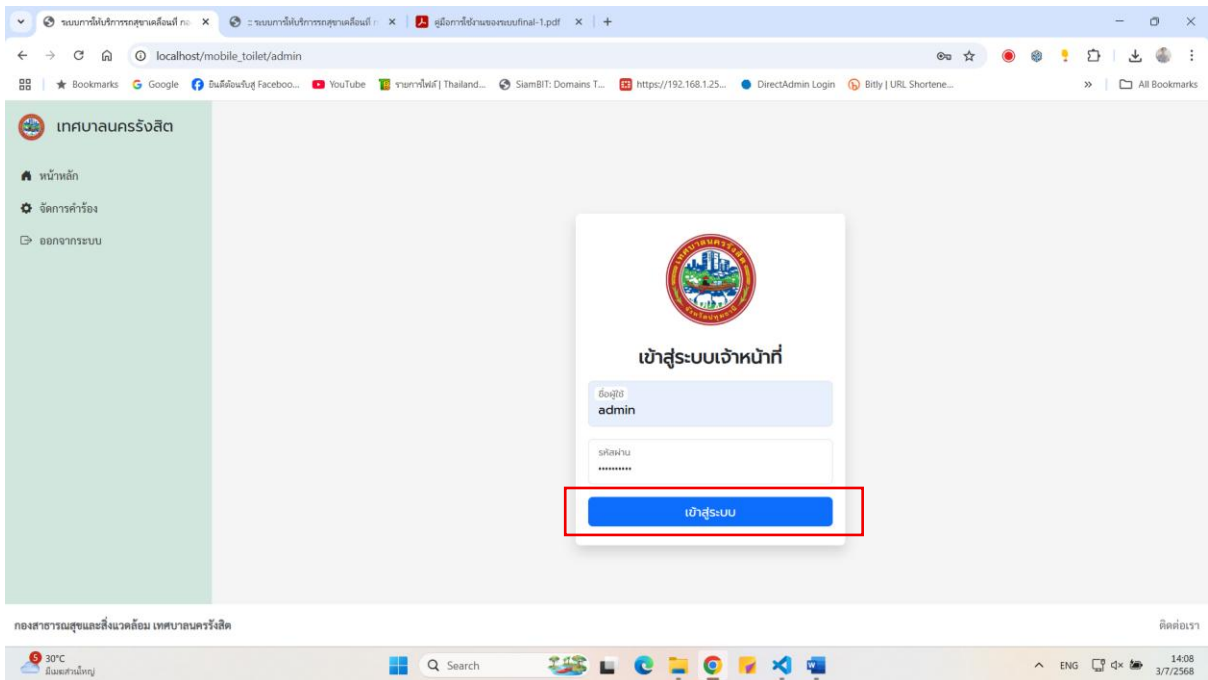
ระบบการให้บริการรถสุขาเคลื่อนที่ กอ ×
:: ระบบการให้บริการรถสุขาเคลื่อนที่ ×
คู่มือการใช้งานของระบบfinal-1.pdf ×
+

localhost/mobile_toilet/admin

Bookmarks Google ยินดีต้อนรับสู่ Faceboo... YouTube รายการไฟล์ | Thailand... SiamBIT: Domains T... https://192.168.1.25... DirectAdmin Login Bitly | URL Shortene... » All Bookmarks

เทศบาลนครรังสิต

หน้าหลัก
จัดการคำร้อง
ออกจากระบบ

เข้าสู่ระบบเจ้าหน้าที่

ชื่อผู้ใช้
admin

รหัสผ่าน
••••••••••

เข้าสู่ระบบ

กองสาธารณสุขและสิ่งแวดล้อม เทศบาลนครรังสิต

ติดต่อเรา

30°C
มีเมฆส่วนใหญ่

Search

ENG
14:08
3/7/2568